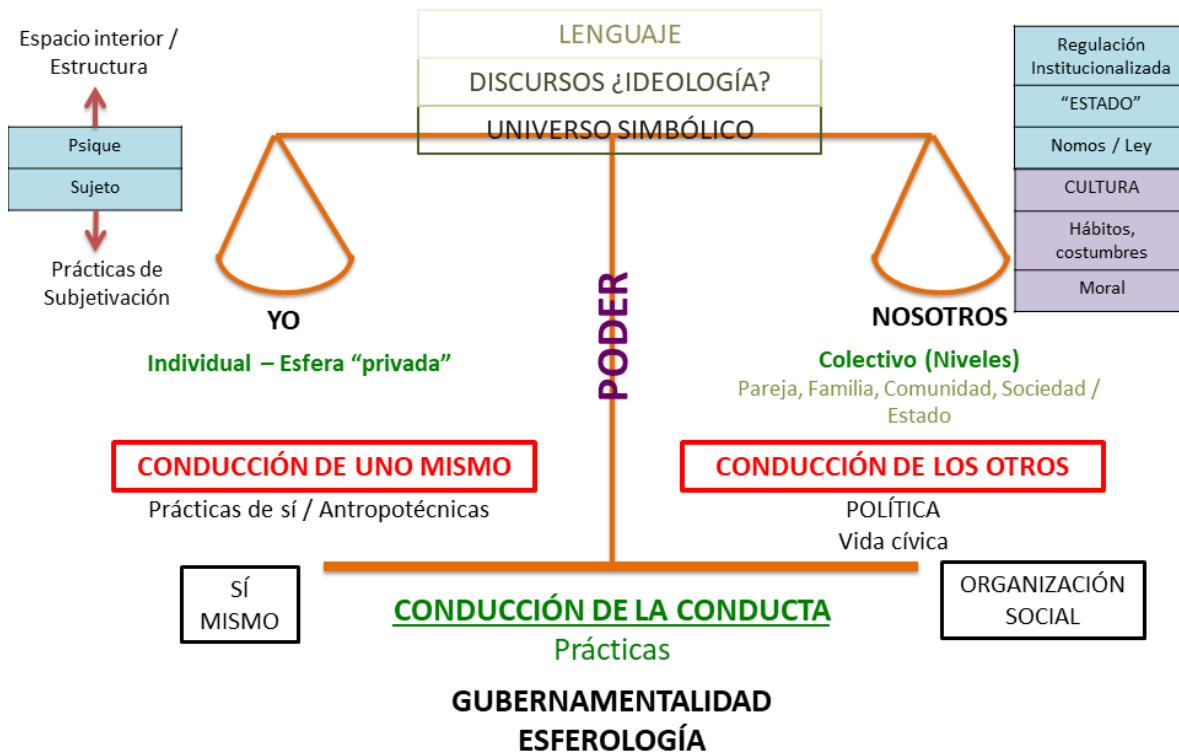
Espacio interior / Estructura

Psique

Sujeto

Prácticas de Subjetivación

LENGUAJE

DISCURSOS ¿IDEOLOGÍA?

UNIVERSO SIMBÓLICO

Regulación Institucionalizada

"ESTADO"

Nomos / Ley

CULTURA

Hábitos, costumbres

Moral

YO

Individual – Esfera "privada"

PODER

NOSOTROS

Colectivo (Niveles)

Pareja, Familia, Comunidad, Sociedad / Estado

CONDUCCIÓN DE UNO MISMO

Prácticas de sí / Antropotécnicas

CONDUCCIÓN DE LOS OTROS

POLÍTICA
Vida cívica

SÍ MISMO

CONDUCCIÓN DE LA CONDUCTA
Prácticas

ORGANIZACIÓN SOCIAL

GUBERNAMENTALIDAD
ESFEROLOGÍA